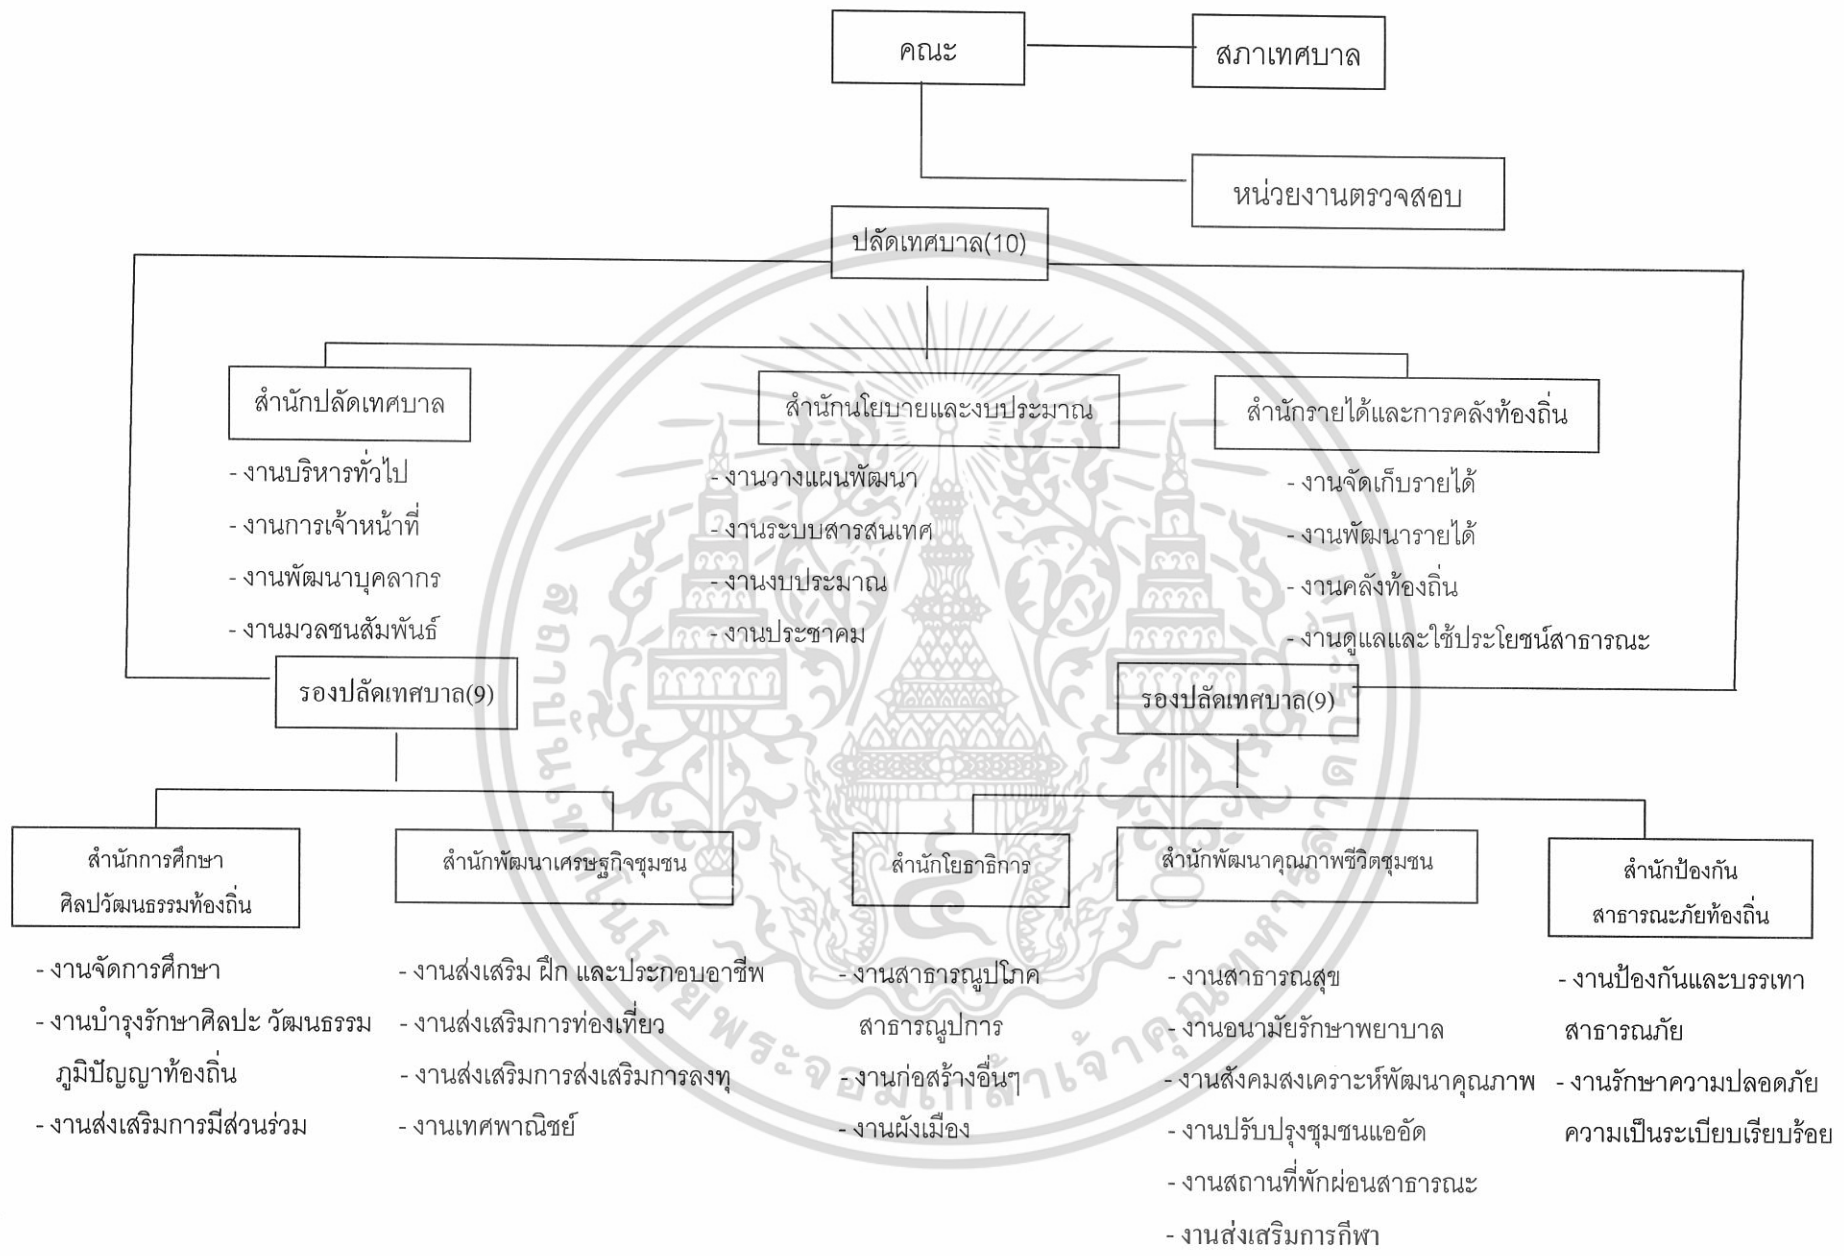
คณะ

สภาเทศบาล

หน่วยงานตรวจสอบ

ปลัดเทศบาล(10)

สำนักปลัดเทศบาล
- งานบริหารทั่วไป
- งานการเจ้าหน้าที่
- งานพัฒนาบุคลากร
- งานมวลชนสัมพันธ์

สำนักนโยบายและงบประมาณ
- งานวางแผนพัฒนา
- งานระบบสารสนเทศ
- งานงบประมาณ
- งานประชาคม

สำนักรายได้และการคลังท้องถิ่น
- งานจัดเก็บรายได้
- งานพัฒนารายได้
- งานคลังท้องถิ่น
- งานดูแลและใช้ประโยชน์สาธารณะ

รองปลัดเทศบาล(9)

รองปลัดเทศบาล(9)

สำนักการศึกษา ศิลปวัฒนธรรมท้องถิ่น
- งานจัดการศึกษา
- งานบำรุงรักษาศิลปะ วัฒนธรรม ภูมิปัญญาท้องถิ่น
- งานส่งเสริมการมีส่วนร่วม

สำนักพัฒนาเศรษฐกิจชุมชน
- งานส่งเสริม ฝึก และประกอบอาชีพ
- งานส่งเสริมการท่องเที่ยว
- งานส่งเสริมการส่งเสริมการลงทุ
- งานเทศพาณิชย์

สำนักโยธาธิการ
- งานสาธารณูปโภค สาธารณูปการ
- งานก่อสร้างอื่นๆ
- งานผังเมือง

สำนักพัฒนาคุณภาพชีวิตชุมชน
- งานสาธารณสุข
- งานอนามัยรักษาพยาบาล
- งานสังคมสงเคราะห์พัฒนาคุณภาพ
- งานปรับปรุงชุมชนแออัด
- งานสถานที่พักผ่อนสาธารณะ
- งานส่งเสริมการกีฬา

สำนักป้องกัน สาธารณะภัยท้องถิ่น
- งานป้องกันและบรรเทา สาธารณภัย
- งานรักษาความปลอดภัย ความเป็นระเบียบเรียบร้อย